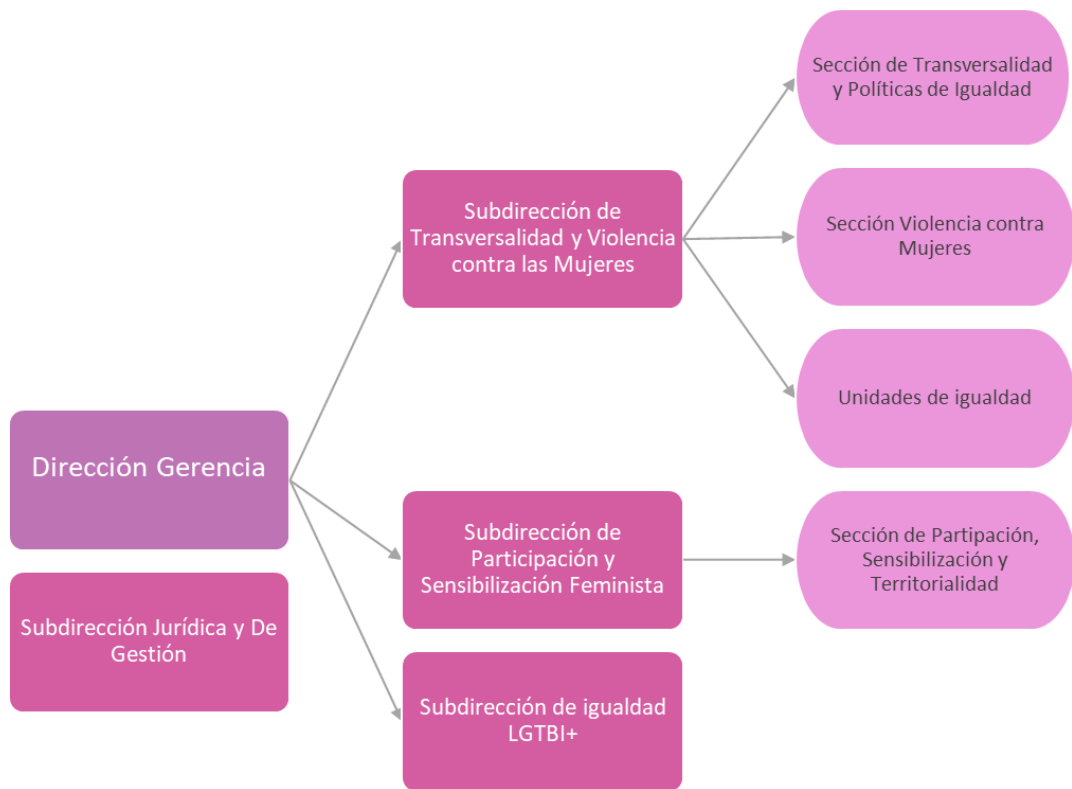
Dirección Gerencia

Subdirección Jurídica y De Gestión

Subdirección de Transversalidad y Violencia contra las Mujeres

Subdirección de Participación y Sensibilización Feminista

Subdirección de igualdad LGTBI+

Sección de Transversalidad y Políticas de Igualdad

Sección Violencia contra Mujeres

Unidades de igualdad

Sección de Partipación, Sensibilización y Territorialidad